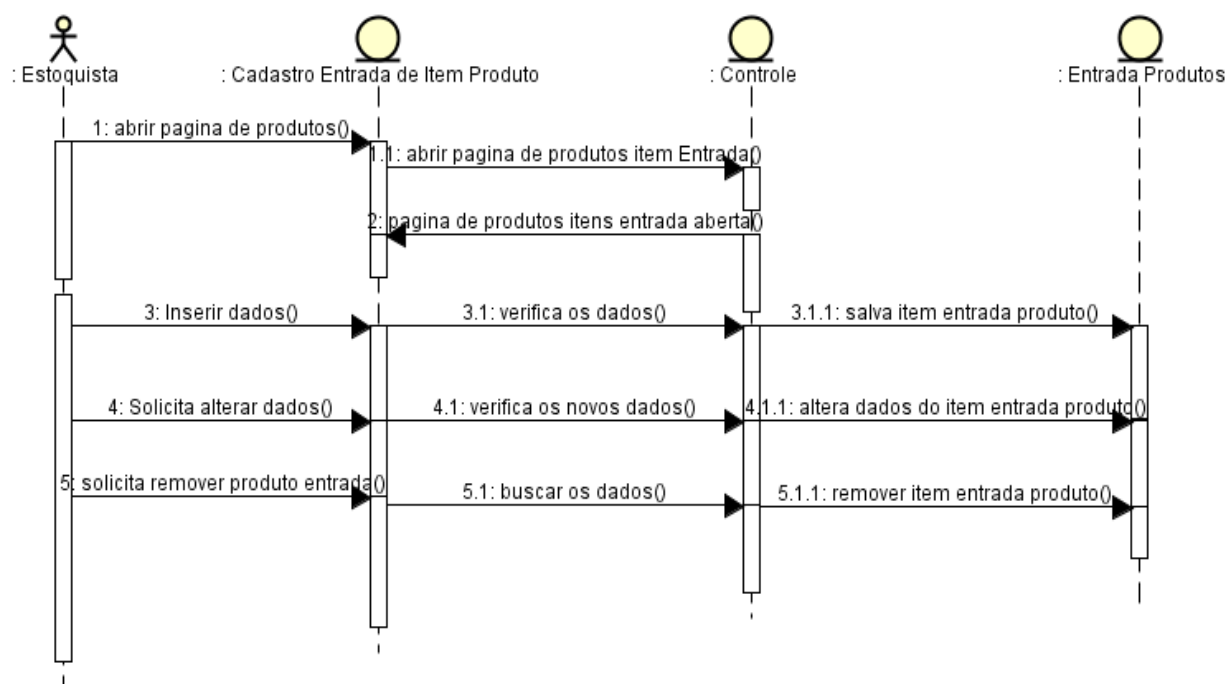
: Estoquista

: Cadastro Entrada de Item Produto

: Controle

: Entrada Produtos

1: abrir pagina de produtos()

1.1: abrir pagina de produtos item Entrada()

2: pagina de produtos itens entrada aberta()

3: Inserir dados()

3.1: verifica os dados()

3.1.1: salva item entrada produto()

4: Solicita alterar dados()

4.1: verifica os novos dados()

4.1.1: altera dados do item entrada produto()

5: solicita remover produto entrada()

5.1: buscar os dados()

5.1.1: remover item entrada produto()